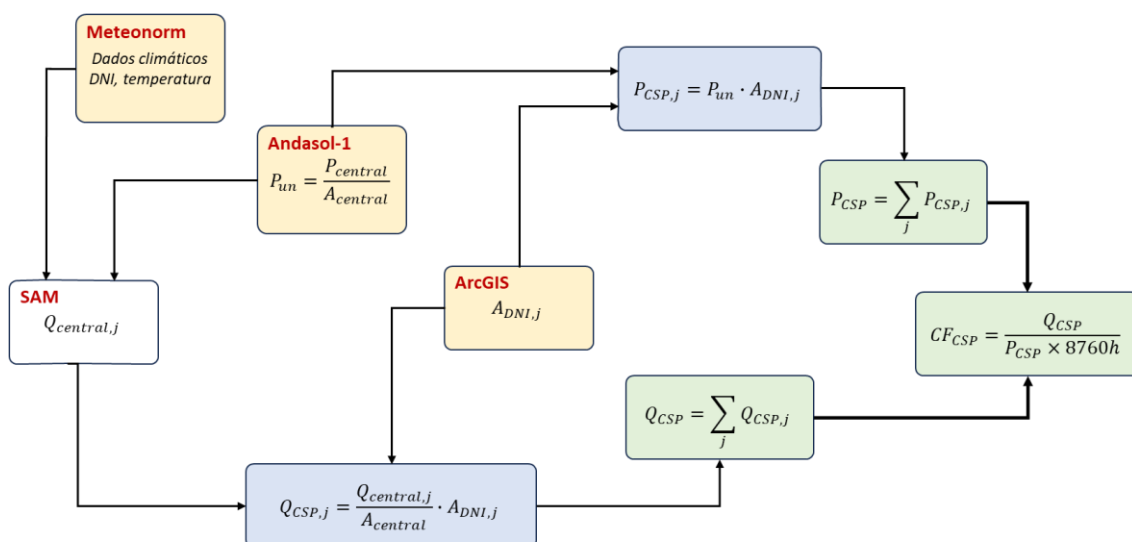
Meteonorm
Dados climáticos
DNI, temperatura

Andasol-1
$P_{un} = \frac{P_{central}}{A_{central}}$

$P_{CSP,j} = P_{un} \cdot A_{DNI,j}$

$P_{CSP} = \sum_{j} P_{CSP,j}$

SAM
$Q_{central,j}$

ArcGIS
$A_{DNI,j}$

$CF_{CSP} = \frac{Q_{CSP}}{P_{CSP} \times 8760h}$

$Q_{CSP} = \sum_{j} Q_{CSP,j}$

$Q_{CSP,j} = \frac{Q_{central,j}}{A_{central}} \cdot A_{DNI,j}$